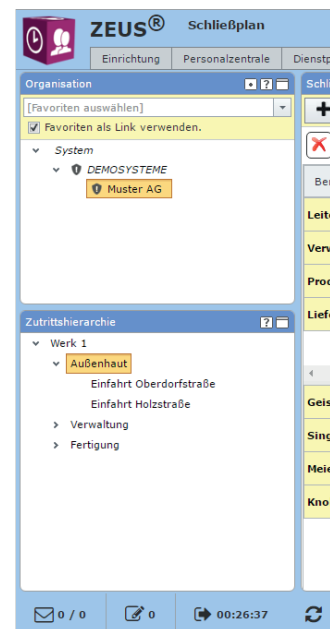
ZEUS®
Schließplan
Einrichtung
Personalzentrale
Dienstp

Organisation
[Favoriten auswählen]
Favoriten als Link verwenden.
System
DEMOSYSTEME
Muster AG

Zutrittshierarchie
Werk 1
Außenhaut
Einfahrt Oberdorfstraße
Einfahrt Holzstraße
Verwaltung
Fertigung

Schl
+
X
Be
Leit
Verw
Prod
Liefe
Geis
Sing
Meie
Kno

0 / 0
0
00:26:37